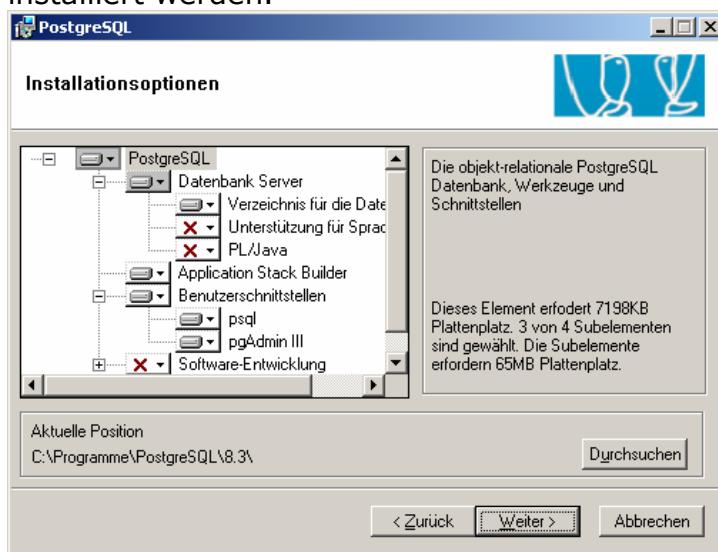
installiert werden.

PostgreSQL

Installationsoptionen

PostgreSQL
Datenbank Server
Verzeichnis für die Date
Unterstützung für Sprac
PL/Java
Application Stack Builder
Benutzerschnittstellen
psql
pgAdmin III
Software-Entwicklung

Die objekt-relationale PostgreSQL Datenbank, Werkzeuge und Schnittstellen

Dieses Element erfodert 7198KB Plattenplatz. 3 von 4 Subelementen sind gewählt. Die Subelemente erfordern 65MB Plattenplatz.

Aktuelle Position
C:\Programme\PostgreSQL\8.3\

Durchsuchen

< Zurück
Weiter >
Abbrechen